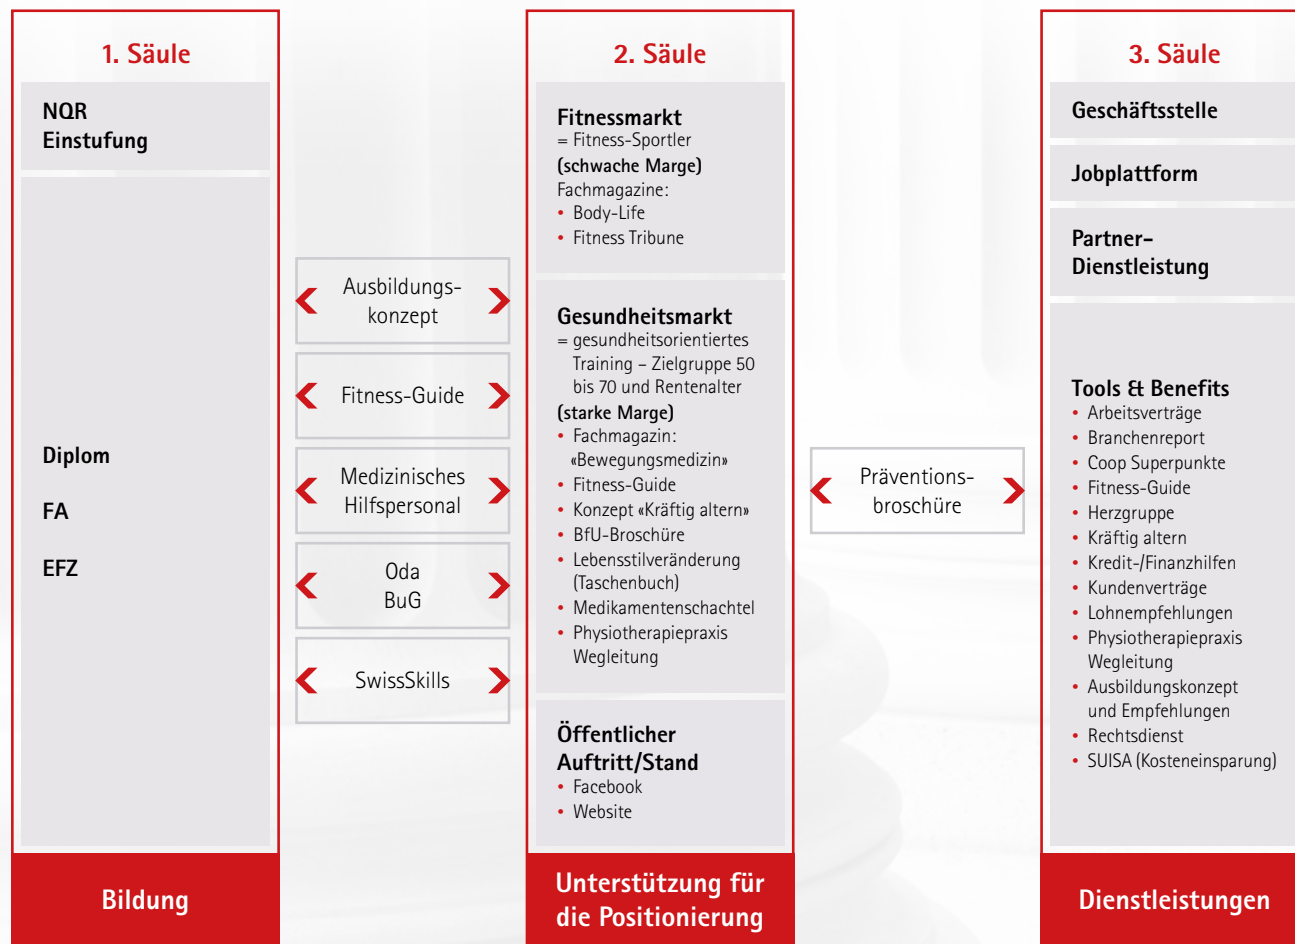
1. Säule

NQR
Einstufung

Diplom

FA

EFZ

Bildung

Ausbildungskonzept

Fitness-Guide

Medizinisches Hilfspersonal

Oda BuG

SwissSkills

2. Säule

Fitnessmarkt
= Fitness-Sportler
(schwache Marge)
Fachmagazine:
• Body-Life
• Fitness Tribune

Gesundheitsmarkt
= gesundheitsorientiertes Training – Zielgruppe 50 bis 70 und Rentenalter
(starke Marge)
• Fachmagazin: «Bewegungsmedizin»
• Fitness-Guide
• Konzept «Kräftig altern»
• BfU-Broschüre
• Lebensstilveränderung (Taschenbuch)
• Medikamentenschachtel
• Physiotherapiepraxis Wegleitung

Öffentlicher Auftritt/Stand
• Facebook
• Website

Unterstützung für die Positionierung

Präventionsbroschüre

3. Säule

Geschäftsstelle

Jobplattform

Partner-Dienstleistung

Tools & Benefits
• Arbeitsverträge
• Branchenreport
• Coop Superpunkte
• Fitness-Guide
• Herzgruppe
• Kräftig altern
• Kredit-/Finanzhilfen
• Kundenverträge
• Lohnempfehlungen
• Physiotherapiepraxis Wegleitung
• Ausbildungskonzept und Empfehlungen
• Rechtsdienst
• SUISA (Kosteneinsparung)

Dienstleistungen